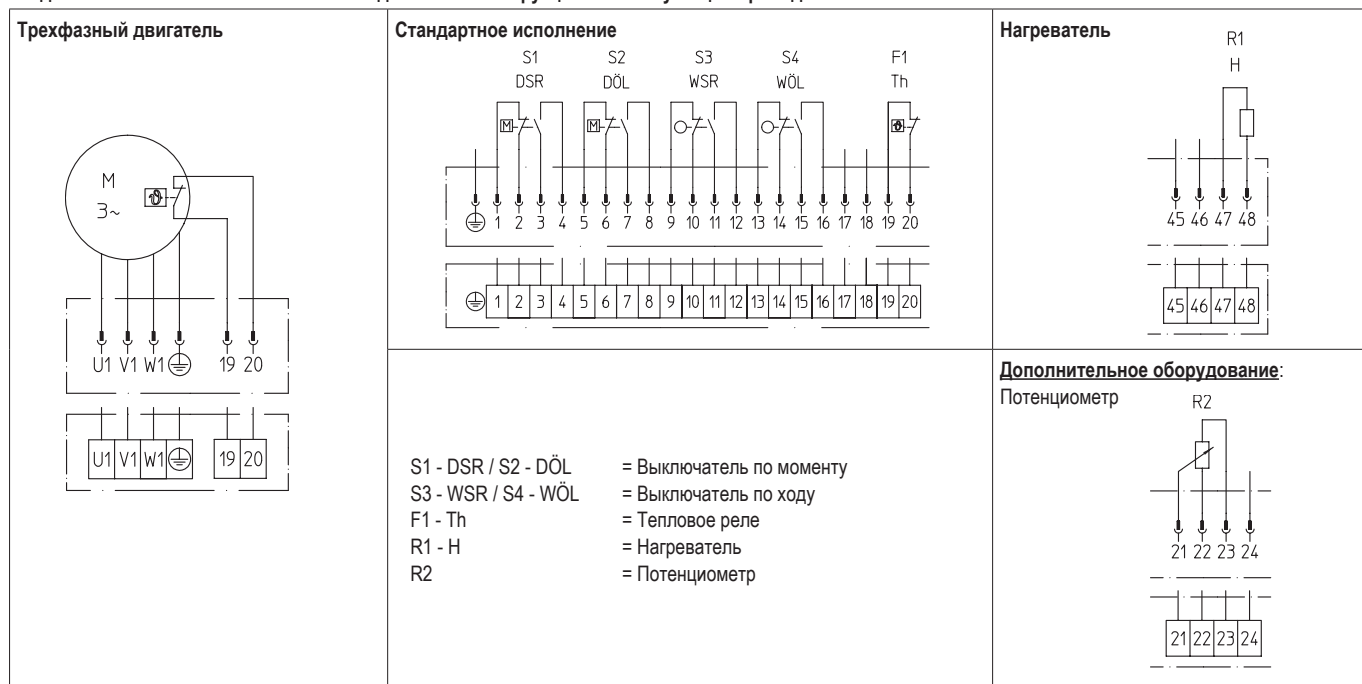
Трехфазный двигатель

M
3~

U1 V1 W1 19 20

U1 V1 W1 19 20

Стандартное исполнение

S1 DSR S2 DÖL S3 WSR S4 WÖL F1 Th

1 2 3 4 5 6 7 8 9 10 11 12 13 14 15 16 17 18 19 20

1 2 3 4 5 6 7 8 9 10 11 12 13 14 15 16 17 18 19 20

Нагреватель

R1 H

45 46 47 48

45 46 47 48

S1 - DSR / S2 - DÖL = Выключатель по моменту
S3 - WSR / S4 - WÖL = Выключатель по ходу
F1 - Th = Тепловое реле
R1 - H = Нагреватель
R2 = Потенциометр

Дополнительное оборудование:
Потенциометр

R2

21 22 23 24

21 22 23 24